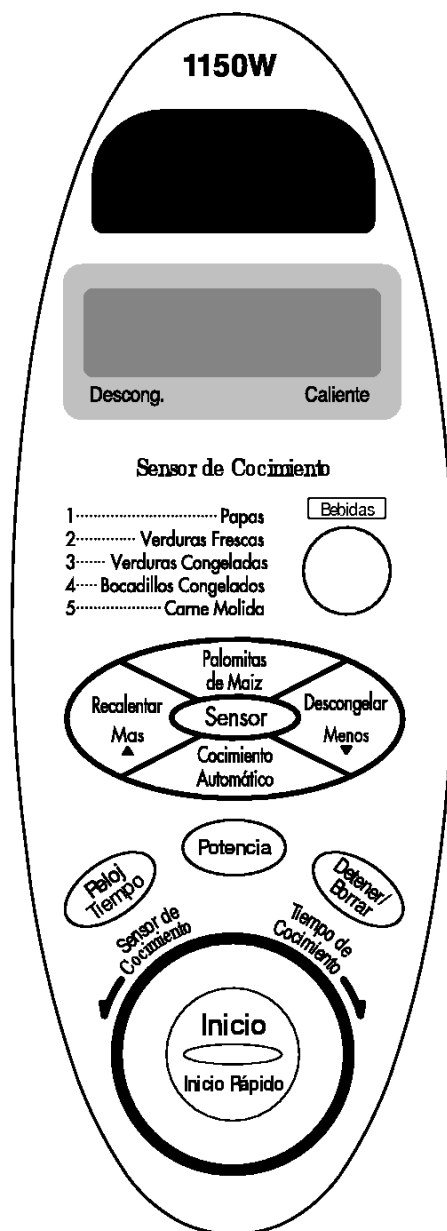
1150W

Descong.

Caliente

Sensor de Cocimiento

1.................................. Papas
2.............. Verduras Frescas
3....... Verduras Congeladas
4..... Bocadillos Congelados
5..................... Carne Molida

Bebidas

Palomitas de Maiz

Recalentar Mas ▲

Sensor

Descongelar Menos ▼

Cocimiento Automático

Potencia

Reloj Tiempo

Detener/ Borrar

Sensor de Cocimiento

Tiempo de Cocimiento

Inicio

Inicio Rápido